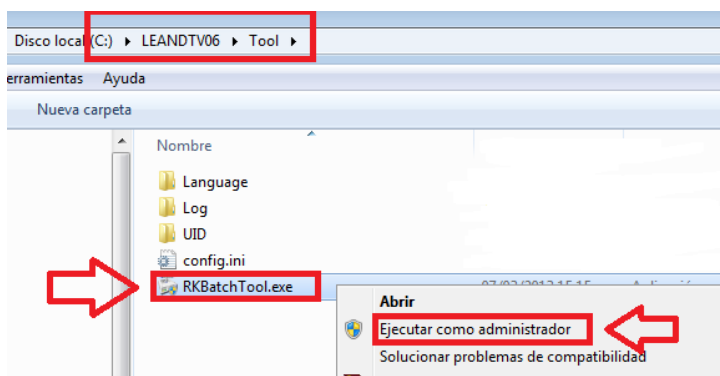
Disco local (C:) ▸ LEANDTV06 ▸ Tool ▸

rramientas Ayuda

Nueva carpeta

Nombre

Language

Log

UID

config.ini

RKBatchTool.exe

Abrir

Ejecutar como administrador

Solucionar problemas de compatibilidad